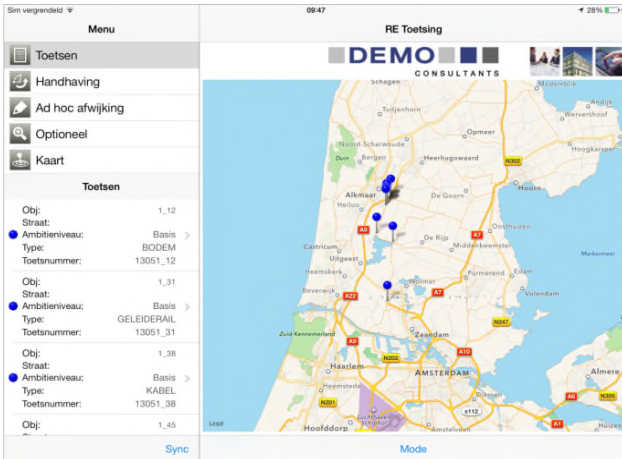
Sim vergrendeld
09:47
28%

Menu

Toetsen
Handhaving
Ad hoc afwijking
Optioneel
Kaart

Toetsen

Obj: 1_12
Straat:
Ambitieniveau: Basis
Type: BODEM
Toetsnummer: 13051_12

Obj: 1_31
Straat:
Ambitieniveau: Basis
Type: GELEIDERAIL
Toetsnummer: 13051_31

Obj: 1_38
Straat:
Ambitieniveau: Basis
Type: KABEL
Toetsnummer: 13051_38

Obj: 1_45

Sync

RE Toetsing

DEMO
CONSULTANTS

Schagen
Medemblik
Wervershoof
Opmeer
Noord-Scharwoude
Dirk
Bergen
Heerhugowaard
Hoogkarspel
N302
Alkmaar
Hoorn
Heiloo
Oosthuizen
A9
De Rijp
A7
Middenbeemster
Castricum
Edam
Uitgeest
Heemskerk
Wormer
Purmerend
Beverwijk
A22
A7
Volendam
Zuid-Kennemerland
Zaandam
N247
A9
A10
N202
Haarlem
AMSTERDAM
Heemstede
N201
s112
Luchthaven Schiphol
Hoofddorp
A1
N305
A6
Legal

Mode